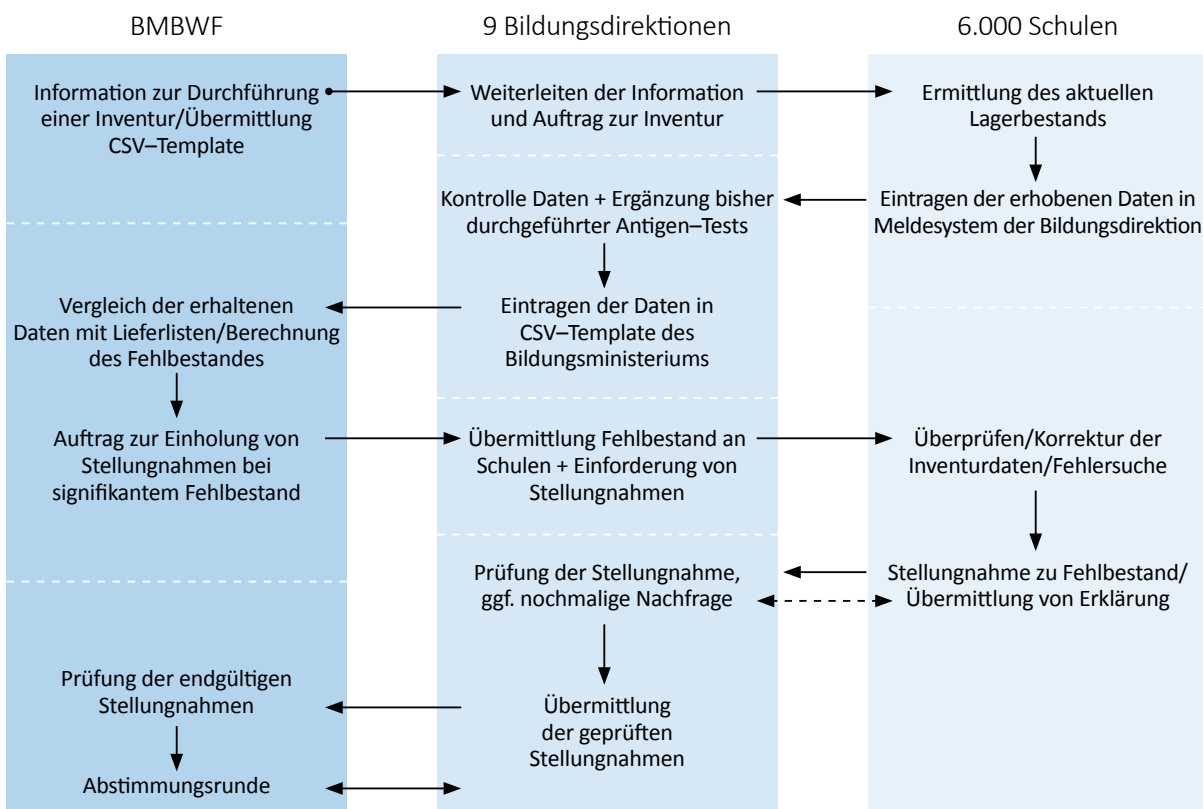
BMBWF

9 Bildungsdirektionen

6.000 Schulen

Information zur Durchführung einer Inventur/Übermittlung CSV–Template

Weiterleiten der Information und Auftrag zur Inventur

Ermittlung des aktuellen Lagerbestands

Eintragen der erhobenen Daten in Meldesystem der Bildungsdirektion

Kontrolle Daten + Ergänzung bisher durchgeführter Antigen–Tests

Eintragen der Daten in CSV–Template des Bildungsministeriums

Vergleich der erhaltenen Daten mit Lieferlisten/Berechnung des Fehlbestandes

Auftrag zur Einholung von Stellungnahmen bei signifikantem Fehlbestand

Übermittlung Fehlbestand an Schulen + Einforderung von Stellungnahmen

Überprüfen/Korrektur der Inventurdaten/Fehlersuche

Stellungnahme zu Fehlbestand/ Übermittlung von Erklärung

Prüfung der Stellungnahme, ggf. nochmalige Nachfrage

Übermittlung der geprüften Stellungnahmen

Prüfung der endgültigen Stellungnahmen

Abstimmungsrunde